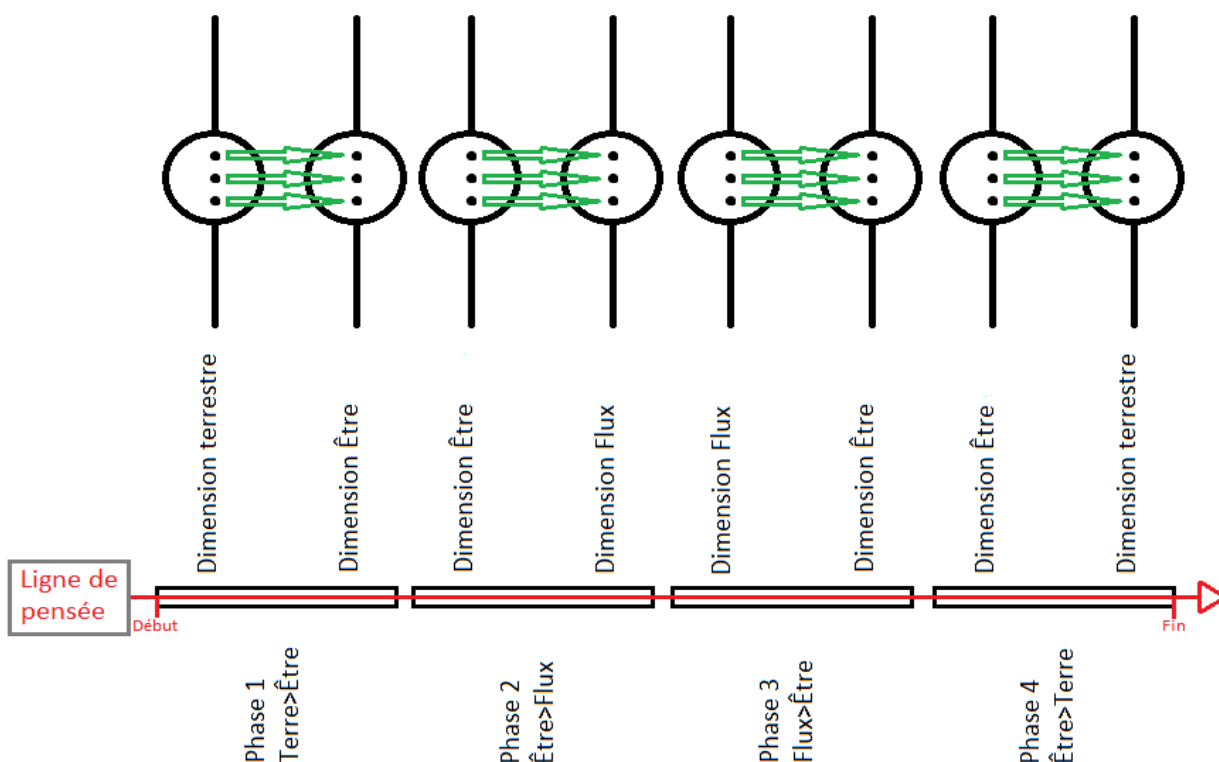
Dimension terrestre
Dimension Être
Dimension Être
Dimension Flux
Dimension Flux
Dimension Être
Dimension Être
Dimension terrestre

Ligne de pensée
Début
Fin

Phase 1
Terre>Être

Phase 2
Être>Flux

Phase 3
Flux>Être

Phase 4
Être>Terre